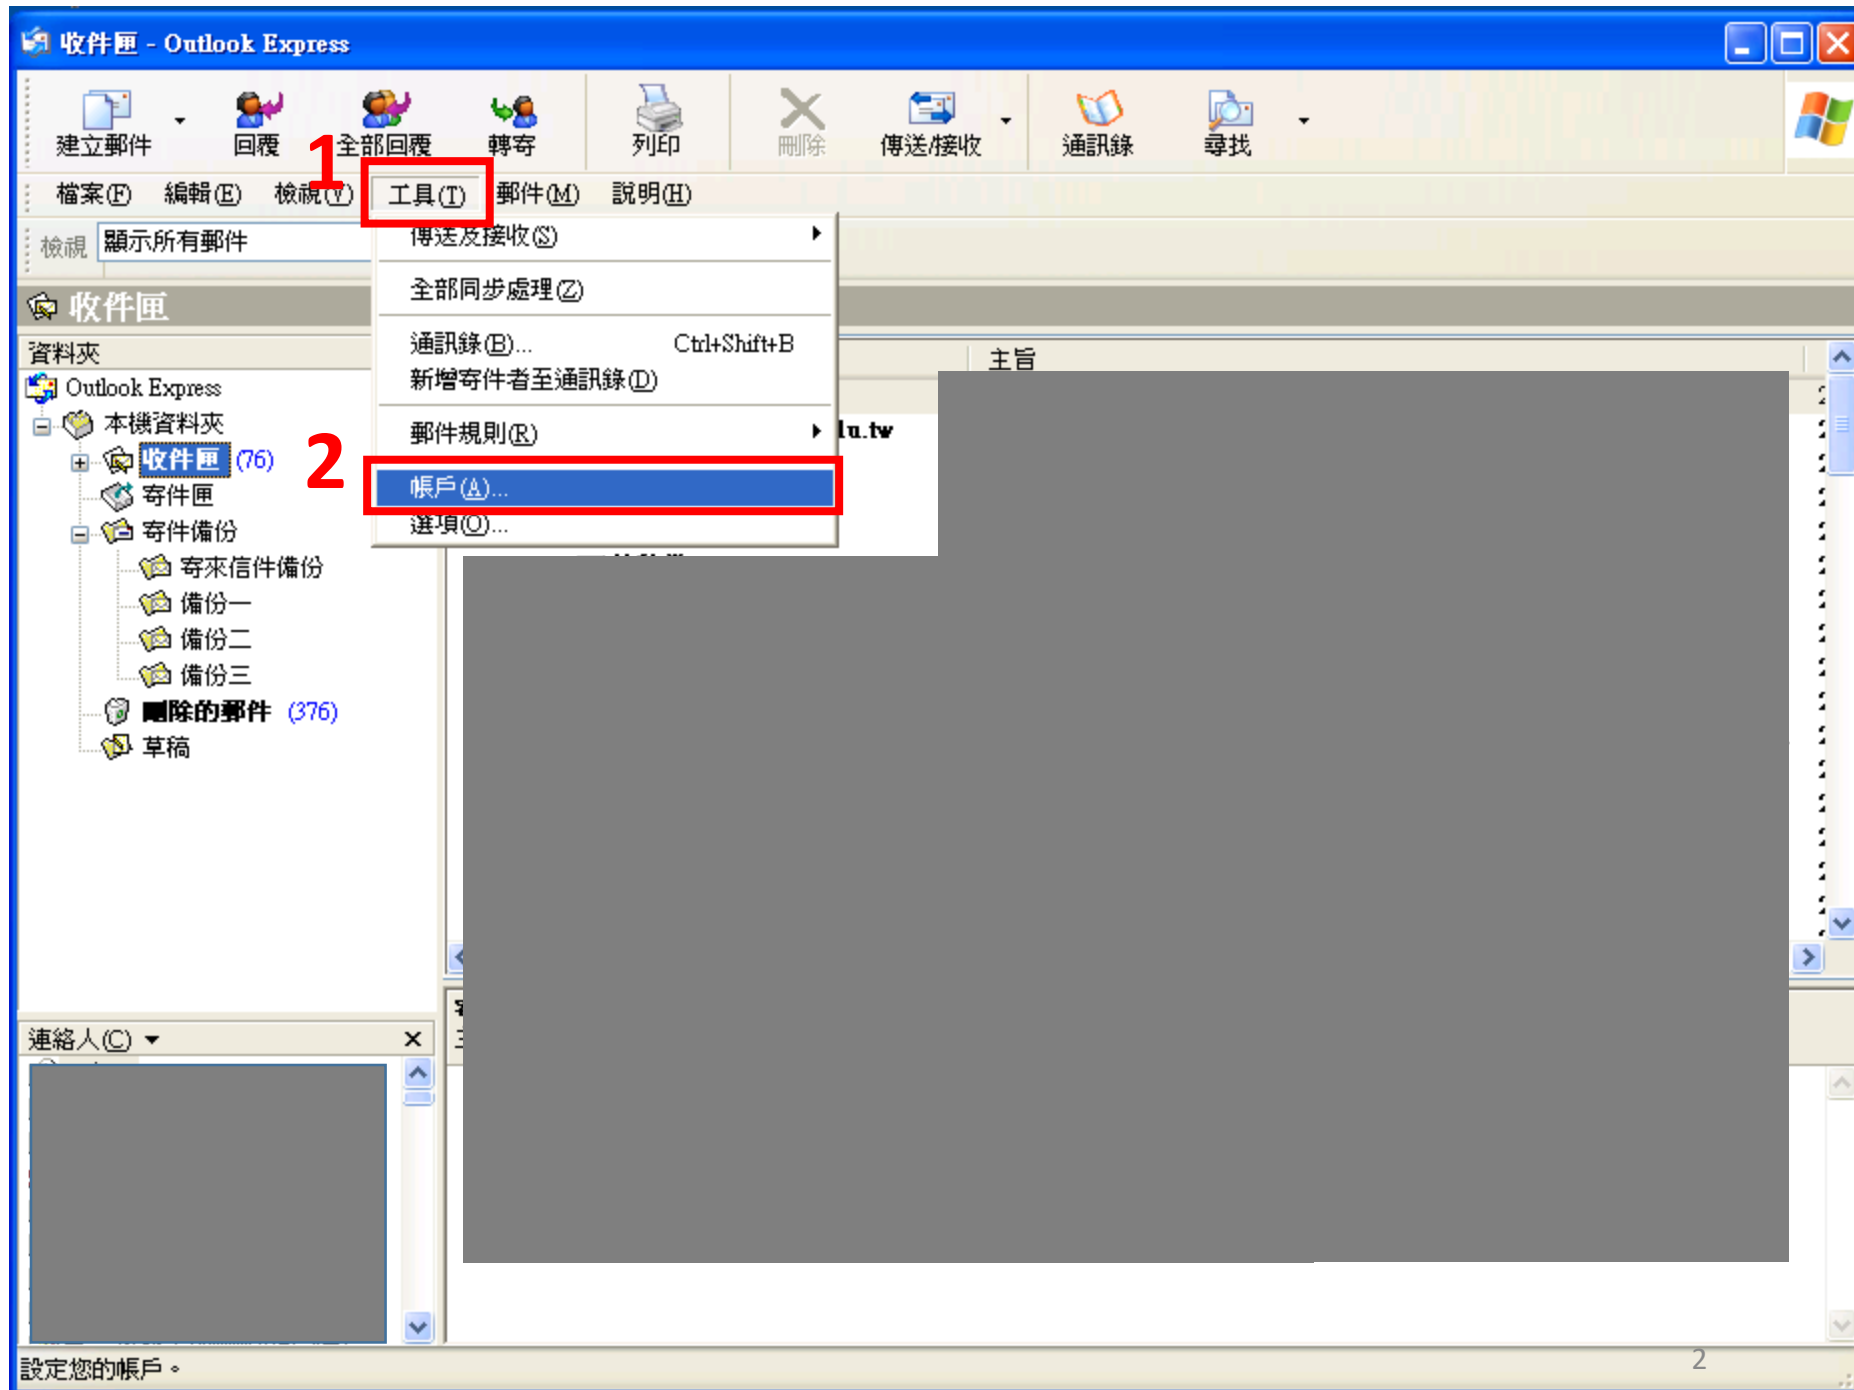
收件匣 - Outlook Express

建立郵件 回覆 全部回覆 轉寄 列印 刪除 傳送/接收 通訊錄 尋找

1

檔案(F) 編輯(E) 檢視(V) 工具(T) 郵件(M) 說明(H)

檢視 顯示所有郵件

傳送及接收(S)
全部同步處理(Z)
通訊錄(B)... Ctrl+Shift+B
新增寄件者至通訊錄(D)
郵件規則(R)
帳戶(A)...
選項(O)...

2

收件匣

資料夾
Outlook Express
本機資料夾
收件匣 (76)
寄件匣
寄件備份
寄來信件備份
備份一
備份二
備份三
刪除的郵件 (376)
草稿

主旨
lu.tw

連絡人(C)

設定您的帳戶。

2